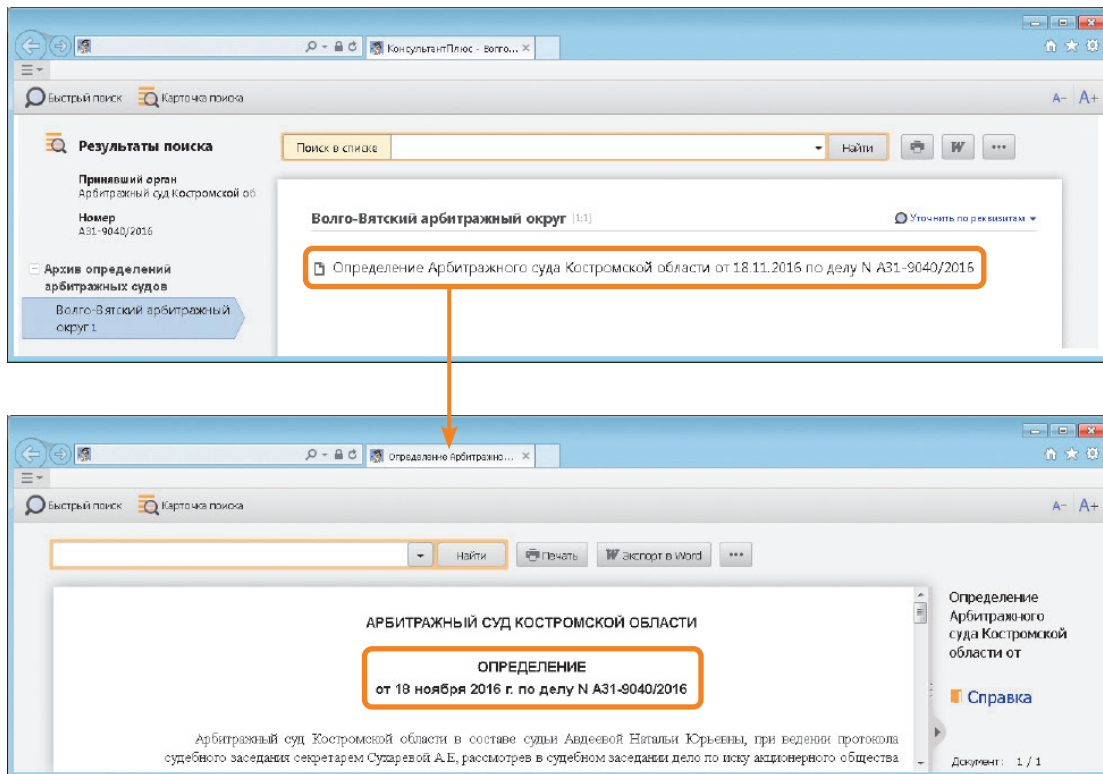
КонсультантПлюс - Волго... ×

Быстрый поиск Карточка поиска

A- A+

Результаты поиска

Принявший орган
Арбитражный суд Костромской об

Номер
А31-9040/2016

Архив определений арбитражных судов

Волго-Вятский арбитражный округ 1

Поиск в списке

Найти

W

...

Волго-Вятский арбитражный округ [1:1]

Уточнить по реквизитам

Определение Арбитражного суда Костромской области от 18.11.2016 по делу N А31-9040/2016

Определение Арбитражно... ×

Быстрый поиск Карточка поиска

A- A+

Найти

Печать

Экспорт в Word

...

АРБИТРАЖНЫЙ СУД КОСТРОМСКОЙ ОБЛАСТИ

ОПРЕДЕЛЕНИЕ
от 18 ноября 2016 г. по делу N А31-9040/2016

Арбитражный суд Костромской области в составе судьи Авдеевой Натальи Юрьевны, при ведении протокола судебного заседания секретарем Сухаревой А.Е, рассмотрев в судебном заседании дело по иску акционерного общества

Определение Арбитражного суда Костромской области от

Справка

Документ: 1 / 1